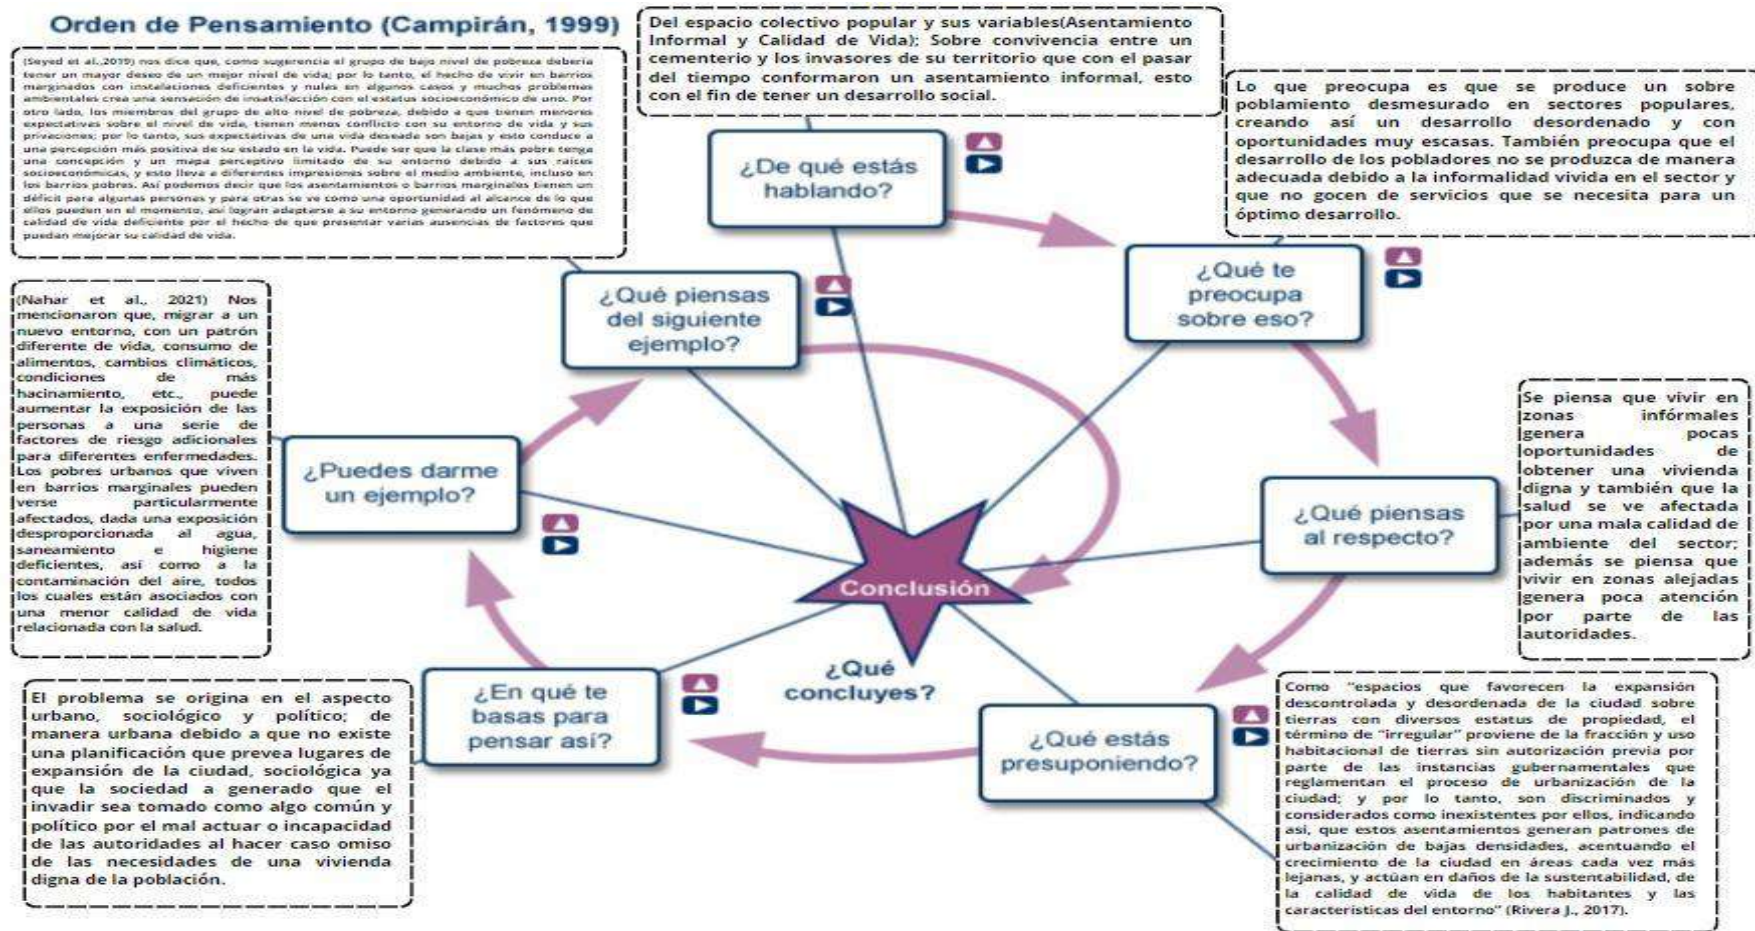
Orden de Pensamiento (Campirán, 1999)

(Seyed et al.,2019) nos dice que, como sugerencia el grupo de bajo nivel de pobreza debería tener un mayor deseo de un mejor nivel de vida; por lo tanto, el hecho de vivir en barrios marginados con instalaciones deficientes y nulas en algunos casos y muchos problemas ambientales crea una sensación de insatisfacción con el estatus socioeconómico de uno. Por otro lado, los miembros del grupo de alto nivel de pobreza, debido a que tienen menores expectativas sobre el nivel de vida, tienen menos conflicto con su entorno de vida y sus privaciones; por lo tanto, sus expectativas de una vida deseada son bajas y esto conduce a una percepción más positiva de su estado en la vida. Puede ser que la clase más pobre tenga una concepción y un mapa perceptivo limitado de su entorno debido a sus raíces socioeconómicas, y esto lleva a diferentes impresiones sobre el medio ambiente, incluso en los barrios pobres. Así podemos decir que los asentamientos o barrios marginales tienen un déficit para algunas personas y para otras se ve como una oportunidad al alcance de lo que ellos pueden en el momento, así logran adaptarse a su entorno generando un fenómeno de calidad de vida deficiente por el hecho de que presentar varias ausencias de factores que puedan mejorar su calidad de vida.

Del espacio colectivo popular y sus variables(Asentamiento Informal y Calidad de Vida); Sobre convivencia entre un cementerio y los invasores de su territorio que con el pasar del tiempo conformaron un asentamiento informal, esto con el fin de tener un desarrollo social.

Lo que preocupa es que se produce un sobre poblamiento desmesurado en sectores populares, creando así un desarrollo desordenado y con oportunidades muy escasas. También preocupa que el desarrollo de los pobladores no se produzca de manera adecuada debido a la informalidad vivida en el sector y que no gocen de servicios que se necesita para un óptimo desarrollo.

¿De qué estás hablando?

¿Qué te preocupa sobre eso?

¿Qué piensas del siguiente ejemplo?

(Nahar et al., 2021) Nos mencionaron que, migrar a un nuevo entorno, con un patrón diferente de vida, consumo de alimentos, cambios climáticos, condiciones de más hacinamiento, etc., puede aumentar la exposición de las personas a una serie de factores de riesgo adicionales para diferentes enfermedades. Los pobres urbanos que viven en barrios marginales pueden verse particularmente afectados, dada una exposición desproporcionada al agua, saneamiento e higiene deficientes, así como a la contaminación del aire, todos los cuales están asociados con una menor calidad de vida relacionada con la salud.

Se piensa que vivir en zonas infórmales genera pocas oportunidades de obtener una vivienda digna y también que la salud se ve afectada por una mala calidad de ambiente del sector; además se piensa que vivir en zonas alejadas genera poca atención por parte de las autoridades.

¿Puedes darme un ejemplo?

¿Qué piensas al respecto?

Conclusión

¿Qué concluyes?

El problema se origina en el aspecto urbano, sociológico y político; de manera urbana debido a que no existe una planificación que prevea lugares de expansión de la ciudad, sociológica ya que la sociedad a generado que el invadir sea tomado como algo común y político por el mal actuar o incapacidad de las autoridades al hacer caso omiso de las necesidades de una vivienda digna de la población.

¿En qué te basas para pensar así?

¿Qué estás presuponiendo?

Como "espacios que favorecen la expansión descontrolada y desordenada de la ciudad sobre tierras con diversos estatus de propiedad, el término de "irregular" proviene de la fracción y uso habitacional de tierras sin autorización previa por parte de las instancias gubernamentales que reglamentan el proceso de urbanización de la ciudad; y por lo tanto, son discriminados y considerados como inexistentes por ellos, indicando así, que estos asentamientos generan patrones de urbanización de bajas densidades, acentuando el crecimiento de la ciudad en áreas cada vez más lejanas, y actúan en daños de la sustentabilidad, de la calidad de vida de los habitantes y las características del entorno" (Rivera J., 2017).